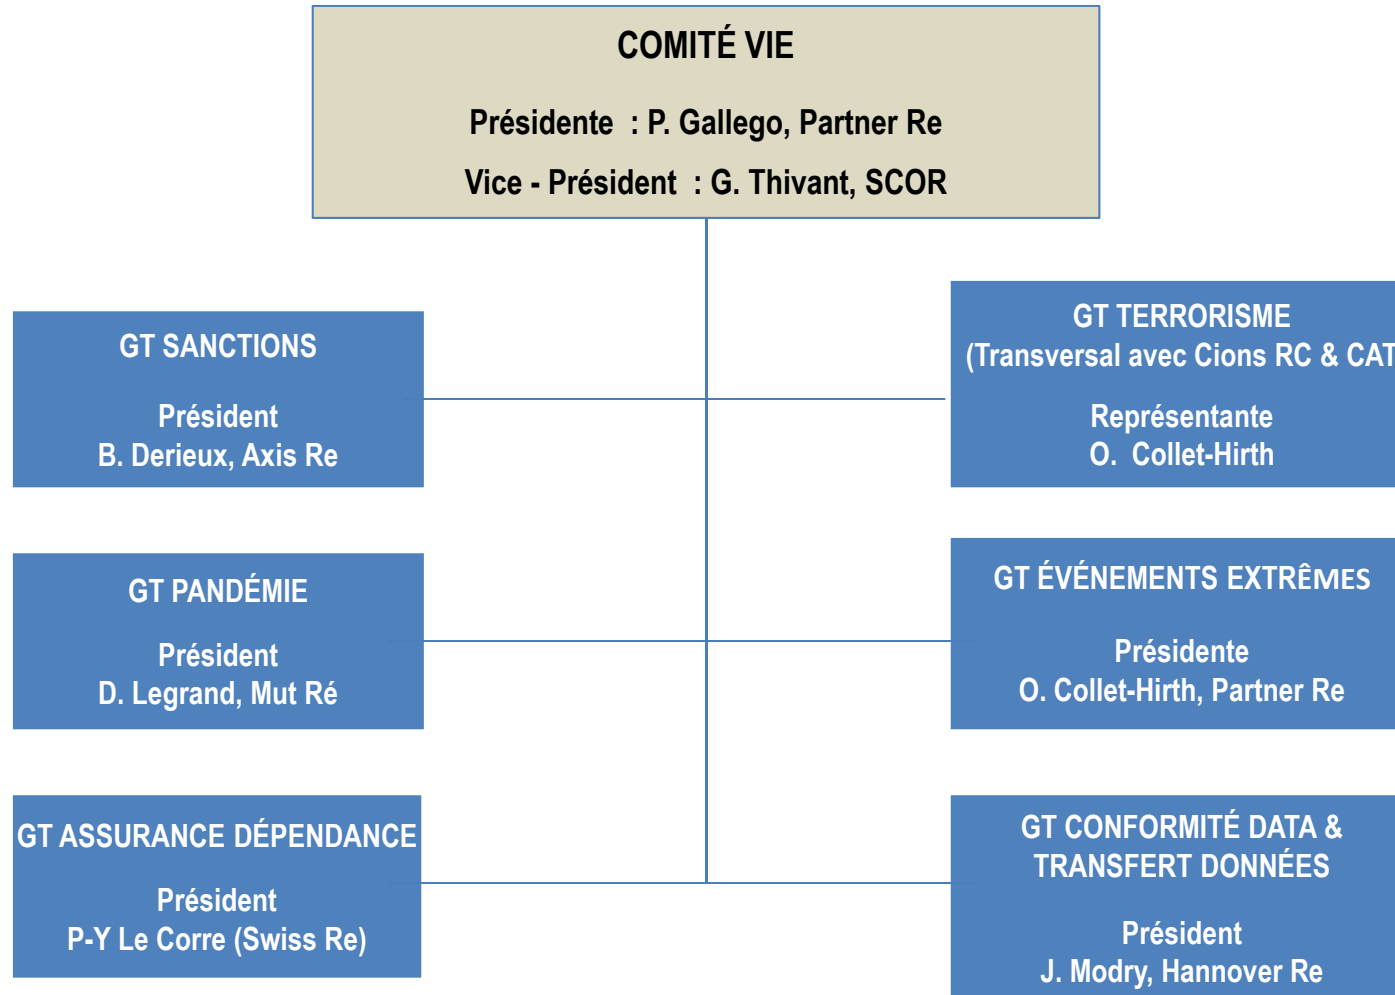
COMITÉ VIE

Présidente : P. Gallego, Partner Re

Vice - Président : G. Thivant, SCOR

GT SANCTIONS

Président
B. Derieux, Axis Re

GT TERRORISME
(Transversal avec Cions RC & CAT

Représentante
O. Collet-Hirth

GT PANDÉMIE

Président
D. Legrand, Mut Ré

GT ÉVÉNEMENTS EXTRÊMES

Présidente
O. Collet-Hirth, Partner Re

GT ASSURANCE DÉPENDANCE

Président
P-Y Le Corre (Swiss Re)

GT CONFORMITÉ DATA &
TRANSFERT DONNÉES

Président
J. Modry, Hannover Re